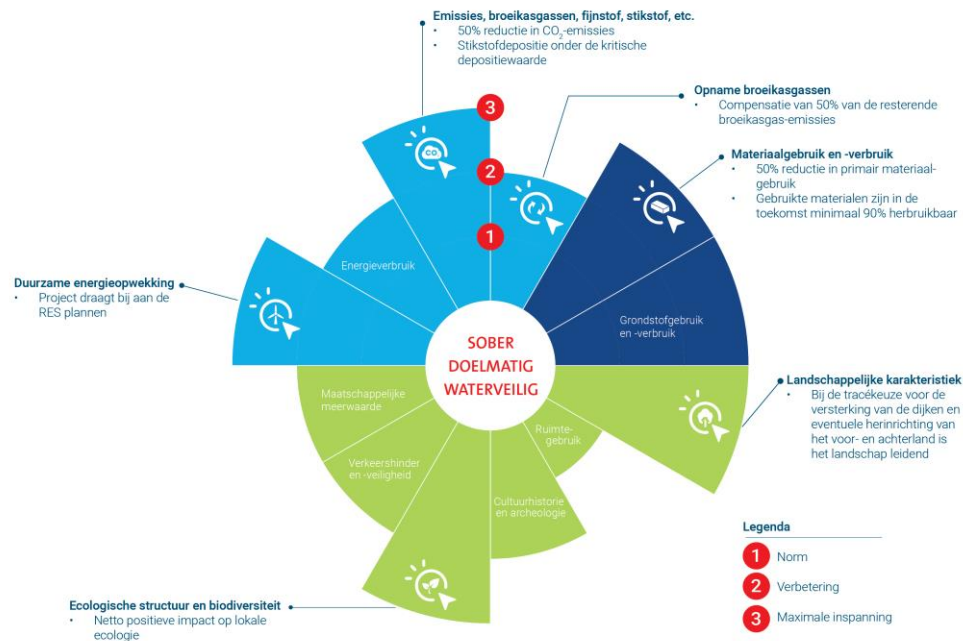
**Emissies, broeikasgassen, fijnstof, stikstof, etc.**
- 50% reductie in $CO_2$-emissies
- Stikstofdepositie onder de kritische depositiewaarde

**Opname broeikasgassen**
- Compensatie van 50% van de resterende broeikasgas-emissies

**Materiaalgebruik en -verbruik**
- 50% reductie in primair materiaalgebruik
- Gebruikte materialen zijn in de toekomst minimaal 90% herbruikbaar

**Duurzame energieopwekking**
- Project draagt bij aan de RES plannen

**Landschappelijke karakteristiek**
- Bij de tracékeuze voor de versterking van de dijken en eventuele herinrichting van het voor- en achterland is het landschap leidend

**Ecologische structuur en biodiversiteit**
- Netto positieve impact op lokale ecologie

3
2
1
CO₂
Energieverbruik
Grondstofgebruik en -verbruik
SOBER
DOELMATIG
WATERVEILIG
Maatschappelijke meerwaarde
Verkeershinder en -veiligheid
Ruimtegebruik
Cultuurhistorie en archeologie

Legenda
1 Norm
2 Verbetering
3 Maximale inspanning